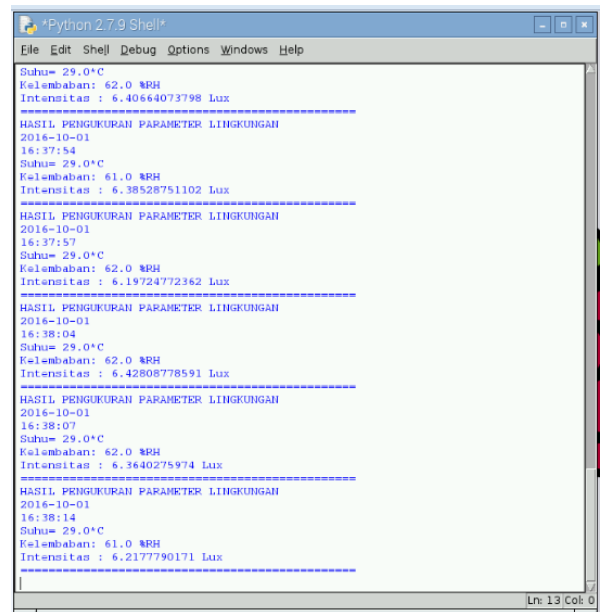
*Python 2.7.9 Shell*

File Edit Shell Debug Options Windows Help

Suhu= 29.0*C
Kelembaban: 62.0 %RH
Intensitas : 6.40664073798 Lux
================================================
HASIL PENGUKURAN PARAMETER LINGKUNGAN
2016-10-01
16:37:54
Suhu= 29.0*C
Kelembaban: 61.0 %RH
Intensitas : 6.38528751102 Lux
================================================
HASIL PENGUKURAN PARAMETER LINGKUNGAN
2016-10-01
16:37:57
Suhu= 29.0*C
Kelembaban: 62.0 %RH
Intensitas : 6.19724772362 Lux
================================================
HASIL PENGUKURAN PARAMETER LINGKUNGAN
2016-10-01
16:38:04
Suhu= 29.0*C
Kelembaban: 62.0 %RH
Intensitas : 6.42808778591 Lux
================================================
HASIL PENGUKURAN PARAMETER LINGKUNGAN
2016-10-01
16:38:07
Suhu= 29.0*C
Kelembaban: 62.0 %RH
Intensitas : 6.3640275974 Lux
================================================
HASIL PENGUKURAN PARAMETER LINGKUNGAN
2016-10-01
16:38:14
Suhu= 29.0*C
Kelembaban: 61.0 %RH
Intensitas : 6.2177790171 Lux
================================================

Ln: 13 Col: 0